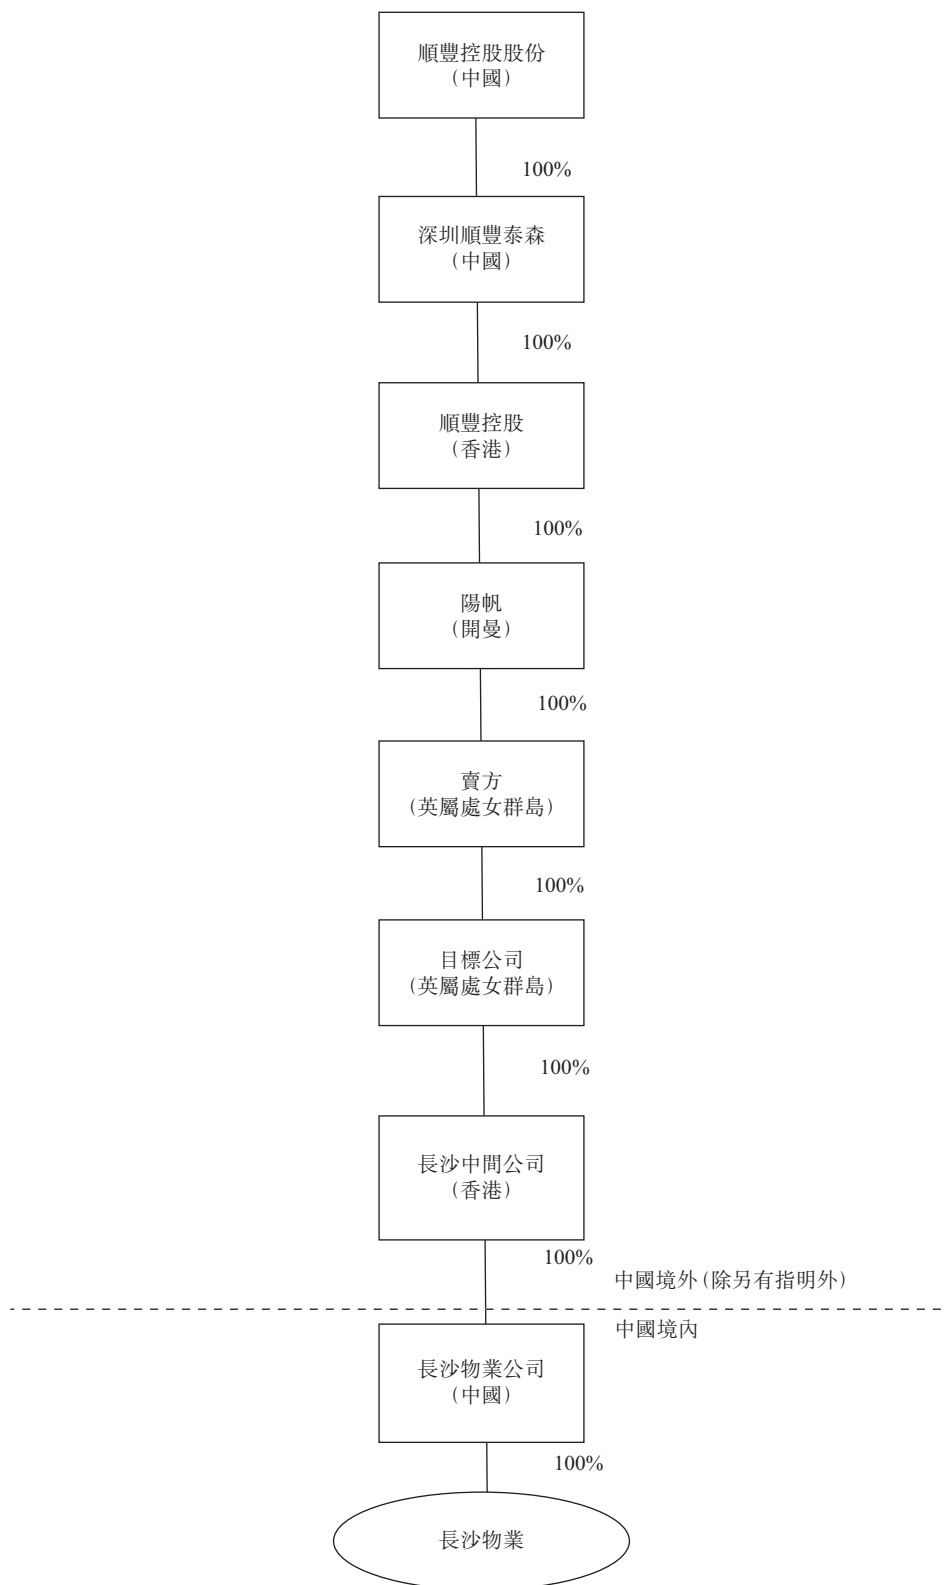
順豐控股股份
(中國)

100%

深圳順豐泰森
(中國)

100%

順豐控股
(香港)

100%

陽帆
(開曼)

100%

賣方
(英屬處女群島)

100%

目標公司
(英屬處女群島)

100%

長沙中間公司
(香港)

100%

中國境外(除另有指明外)

中國境內

長沙物業公司
(中國)

100%

長沙物業